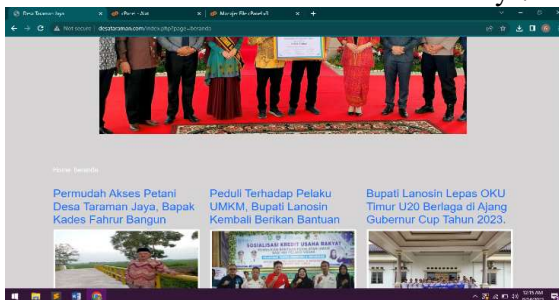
Desa Taraman Jaya | cPanel - Alat | Manajer File cPanel v3 | +

Not secure | desotaramanjaya.com/index.php?page=beranda

Home Beranda

Permudah Akses Petani Desa Taraman Jaya, Bapak Kades Fahrur Bangun

Peduli Terhadap Pelaku UMKM, Bupati Lanosin Kembali Berikan Bantuan

Bupati Lanosin Lepas OKU Timur U20 Berlaga di Ajang Gubernur Cup Tahun 2023.

SOSIALISASI KREDIT USAHA RAKYAT

12:15 AM